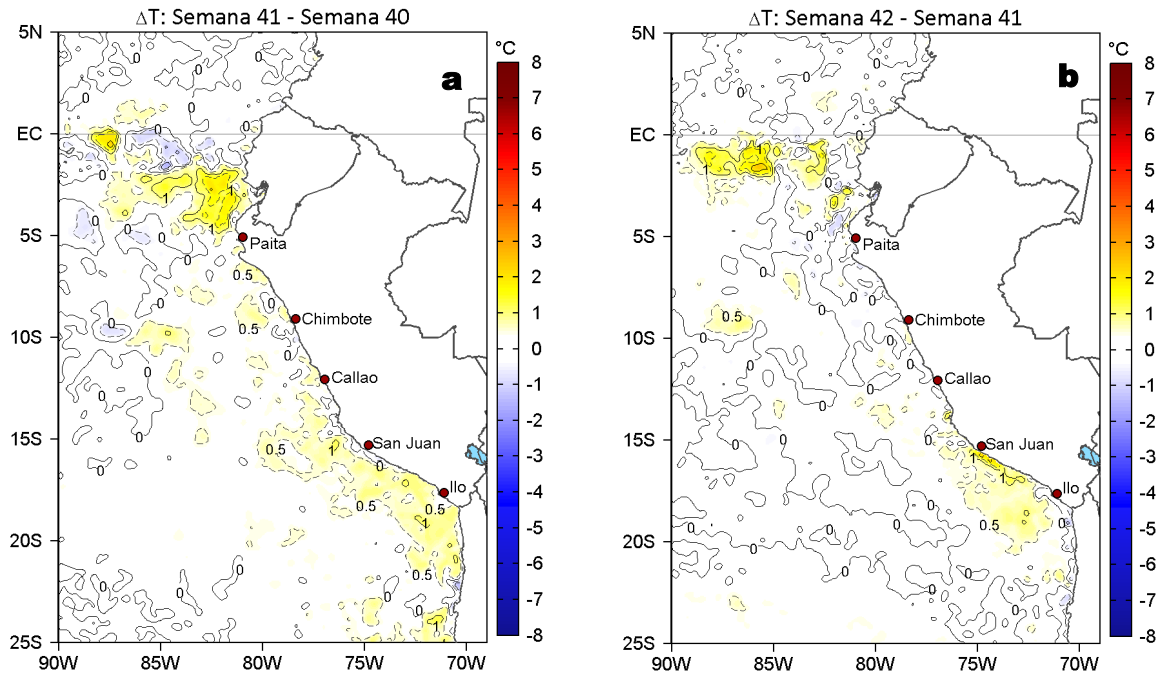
ΔT: Semana 41 - Semana 40

a

°C
8
7
6
5
4
3
2
1
0
-1
-2
-3
-4
-5
-6
-7
-8

5N
EC
5S
10S
15S
20S
25S

90W 85W 80W 75W 70W

Paita
Chimbote
Callao
San Juan
Ilo

0
0
0
0
1
1
1
0
0
0.5
0.5
0
0
0
0
0
0.5
1
0
0.5
0.5
1
0.5
0
0
0
0.5

ΔT: Semana 42 - Semana 41

b

°C
8
7
6
5
4
3
2
1
0
-1
-2
-3
-4
-5
-6
-7
-8

5N
EC
5S
10S
15S
20S
25S

90W 85W 80W 75W 70W

Paita
Chimbote
Callao
San Juan
Ilo

0
0
0
1
1
0
0
0
0.5
0
0
0
0
0
0
1
1
0.5
0.5
0
0
0
0
0
0
0